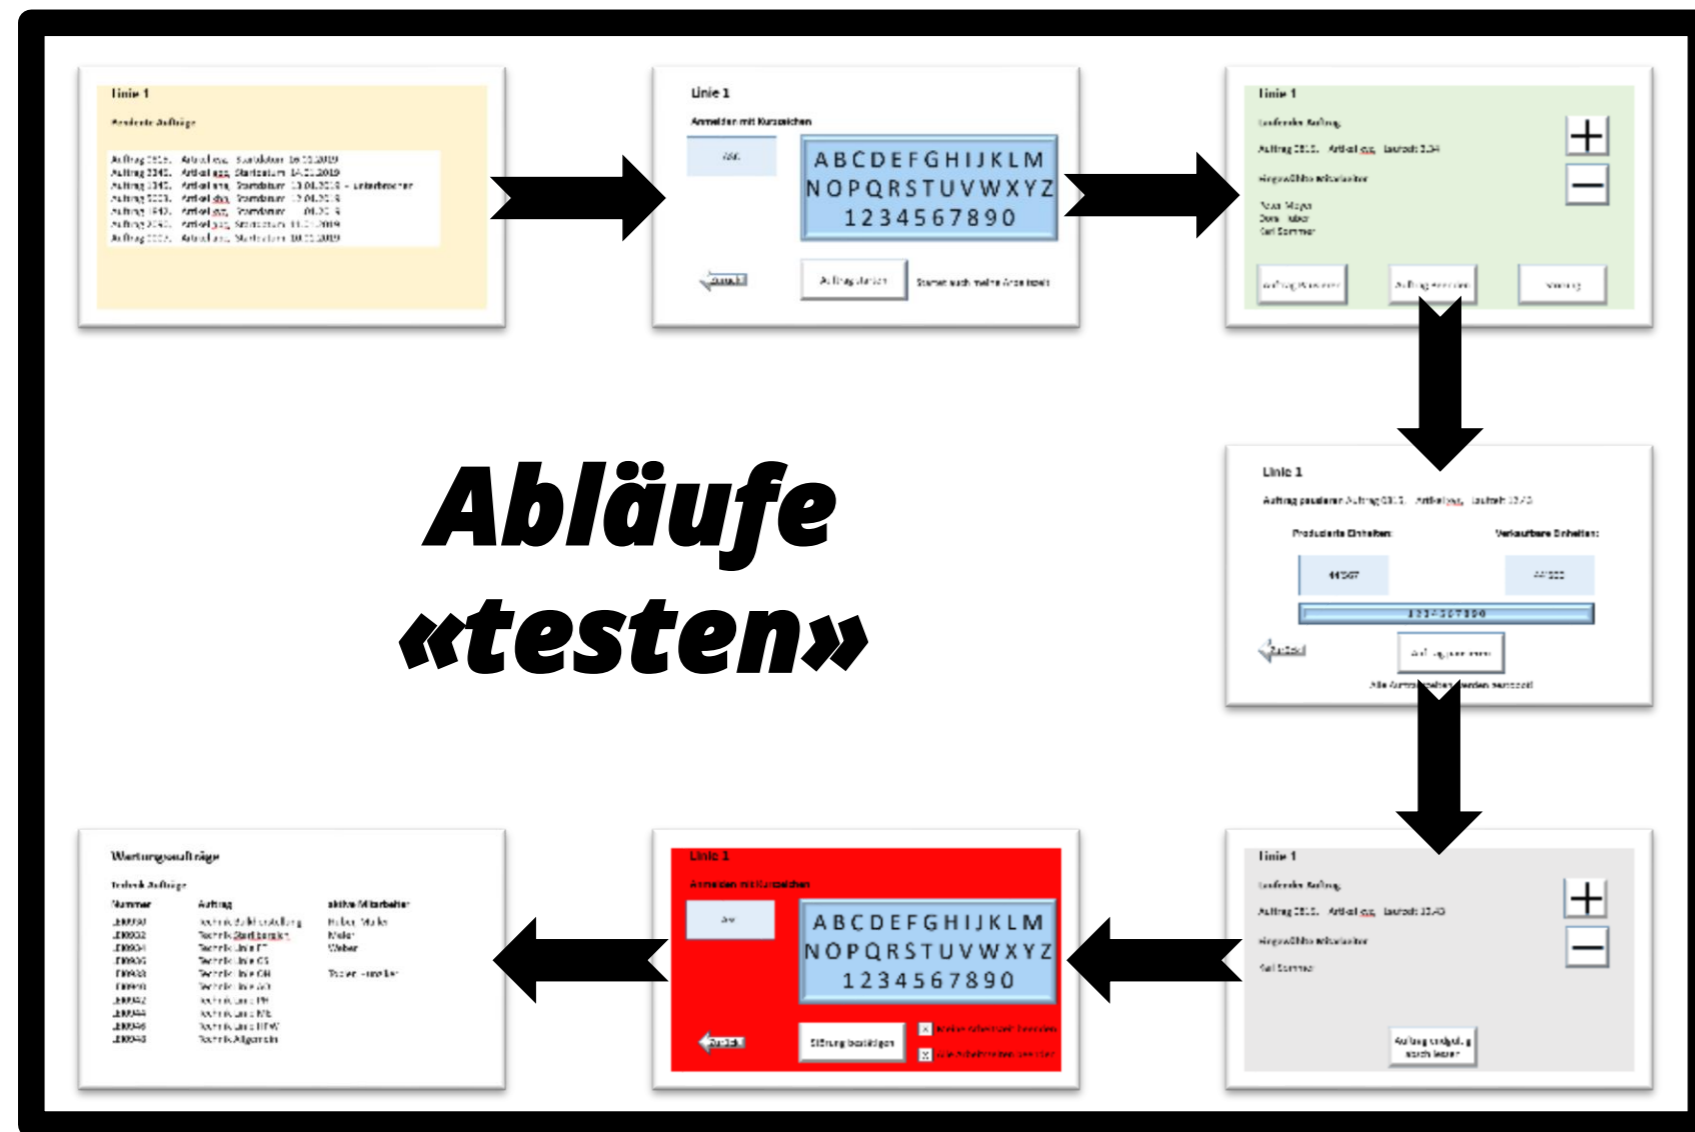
Linie 1

Pendente Aufträge

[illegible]

Linie 1

Anmelden mit Kurzzeichen

ABCDEFGHIJKLM
NOPQRSTUVWXYZ
1234567890

Zurück

Auftrag starten

Linie 1

Laufende Auftrag

Auftrag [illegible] Artikel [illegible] Laufzeit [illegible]

Eingewählte Mitarbeiter

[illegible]

+

−

Abläufe «testen»

Linie 1

Auftrag pausieren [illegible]

Produzierte Einheiten:

Verkaufbare Einheiten:

44'567

1234567890

Zurück

Linie 1

Laufende Auftrag

Auftrag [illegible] Artikel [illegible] Laufzeit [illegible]

Eingewählte Mitarbeiter

+

−

Linie 1

Anmelden mit Kurzzeichen

ABCDEFGHIJKLM
NOPQRSTUVWXYZ
1234567890

Zurück

Störung bestätigen

Wartungsaufträge

Technik Aufträge

| Nummer | Auftrag | aktive Mitarbeiter |
|---|---|---|
| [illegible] | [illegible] | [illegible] |